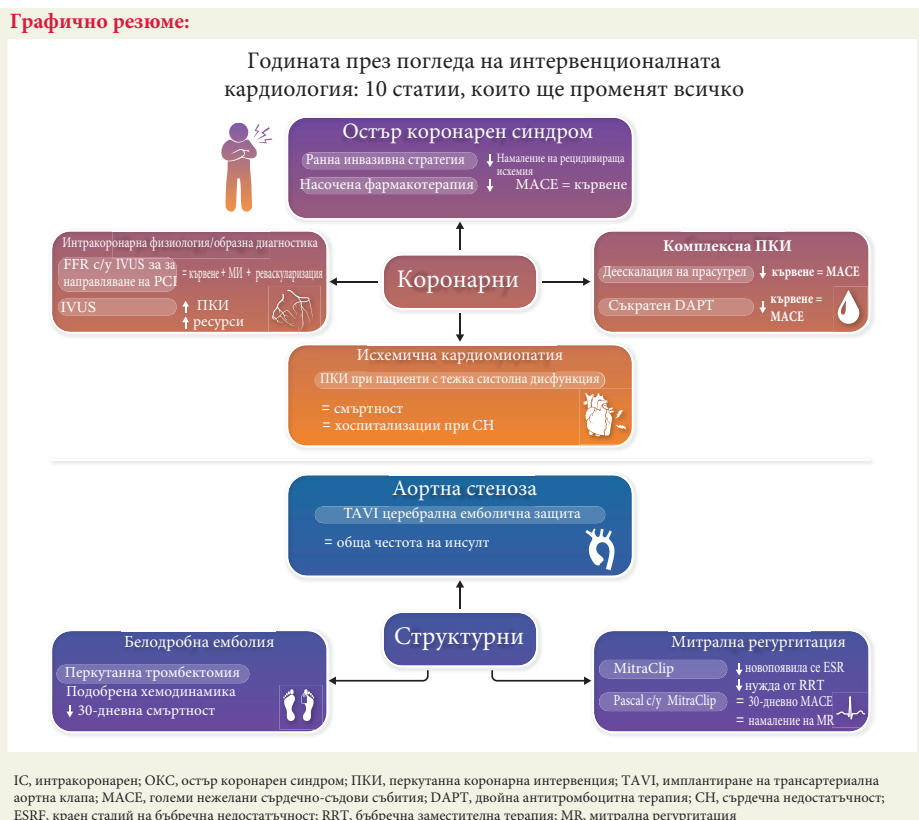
Графично резюме:

Годината през погледа на интервенционалната кардиология: 10 статии, които ще променят всичко

Остър коронарен синдром
Ранна инвазивна стратегия ↓ Намаление на рецидивираща исхемия
Насочена фармакотерапия ↓ MACE = кървене

Интракоронарна физиология/образна диагностика
FFR с/у IVUS за за направляване на PCI = кървене • МИ • реваскуларизация
IVUS ↑ ПКИ ↑ ресурси

Коронарни

Комплексна ПКИ
Деескалация на прасугрел ↓ кървене = MACE
Съкратен DAPT ↓ кървене = MACE

Исхемична кардиомиопатия
ПКИ при пациенти с тежка систолна дисфункция
= смъртност
= хоспитализации при СН

Аортна стеноза
TAVI церебрална емболична защита
= обща честота на инсулт

Структурни

Белодробна емболия
Перкутанна тромбектомия
Подобрена хемодинамика
↓ 30-дневна смъртност

Митрална регургитация
MitraClip ↓ новопоявила се ESR ↓ нужда от RRT
Pascal с/у MitraClip = 30-дневно MACE = намаление на MR

IC, интракоронарен; ОКС, остър коронарен синдром; ПКИ, перкутанна коронарна интервенция; TAVI, имплантиране на трансартериална аортна клапа; MACE, големи нежелани сърдечно-съдови събития; DAPT, двойна антитромбоцитна терапия; CH, сърдечна недостатъчност; ESRF, краен стадий на бъбречна недостатъчност; RRT, бъбречна заместителна терапия; MR, митрална регургитация